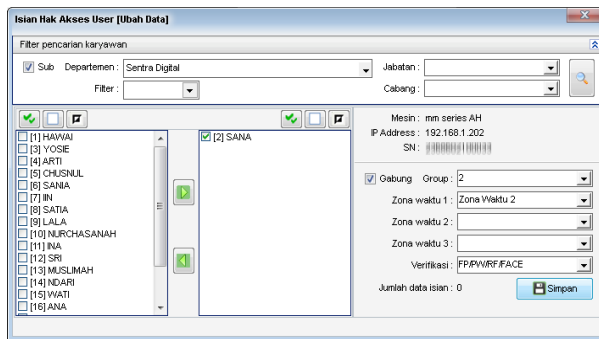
Isian Hak Akses User [Ubah Data]

Filter pencarian karyawan

Sub Departemen : Sentra Digital
Filter :
Jabatan :
Cabang :

[1] HAWAI
[3] YOSIE
[4] ARTI
[5] CHUSNUL
[6] SANIA
[7] IIN
[8] SATIA
[9] LALA
[10] NURCHASANAH
[11] INA
[12] SRI
[13] MUSLIMAH
[14] NDARI
[15] WATI
[16] ANA

[2] SANA

Mesin : mm series AH
IP Address : 192.168.1.202
SN : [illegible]

Gabung Group : 2
Zona waktu 1 : Zona Waktu 2
Zona waktu 2 :
Zona waktu 3 :
Verifikasi : FP/PW/RF/FACE
Jumlah data isian : 0
Simpan